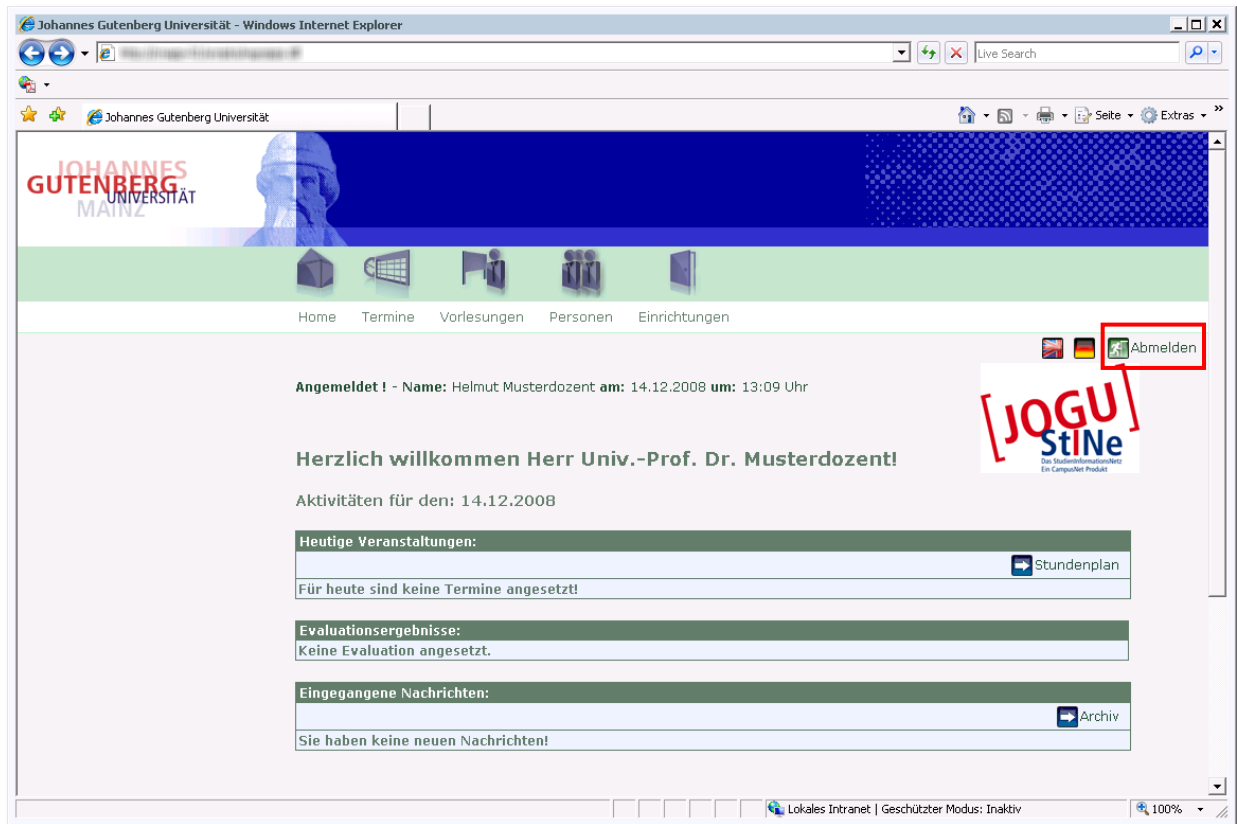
Johannes Gutenberg Universität - Windows Internet Explorer

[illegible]

Live Search

Johannes Gutenberg Universität

Seite Extras

JOHANNES GUTENBERG UNIVERSITÄT MAINZ

Home Termine Vorlesungen Personen Einrichtungen

Abmelden

Angemeldet ! - Name: Helmut Musterdozent am: 14.12.2008 um: 13:09 Uhr

[JOGU] StINe
Das StudienInformationsNetz
Ein CampusNet Produkt

Herzlich willkommen Herr Univ.-Prof. Dr. Musterdozent!

Aktivitäten für den: 14.12.2008

| Heutige Veranstaltungen: |
|---|
| Stundenplan |
| Für heute sind keine Termine angesetzt! |

| Evaluationsergebnisse: |
|---|
| Keine Evaluation angesetzt. |

| Eingegangene Nachrichten: |
|---|
| Archiv |
| Sie haben keine neuen Nachrichten! |

Lokales Intranet | Geschützter Modus: Inaktiv

100%